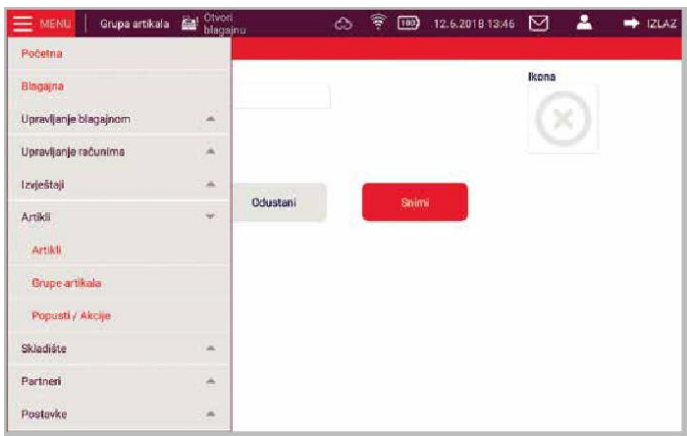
MENU | Grupa artikala | Otvori blagajnu | 100 | 12.6.2018 13:46 | IZLAZ

Početna
Blagajna
Upravljanje blagajnom
Upravljanje računima
Izvještaji
Artikli
Artikli
Grupe artikala
Popusti / Akcije
Skladište
Partneri
Postavke

Ikona

Odustani
Snimi